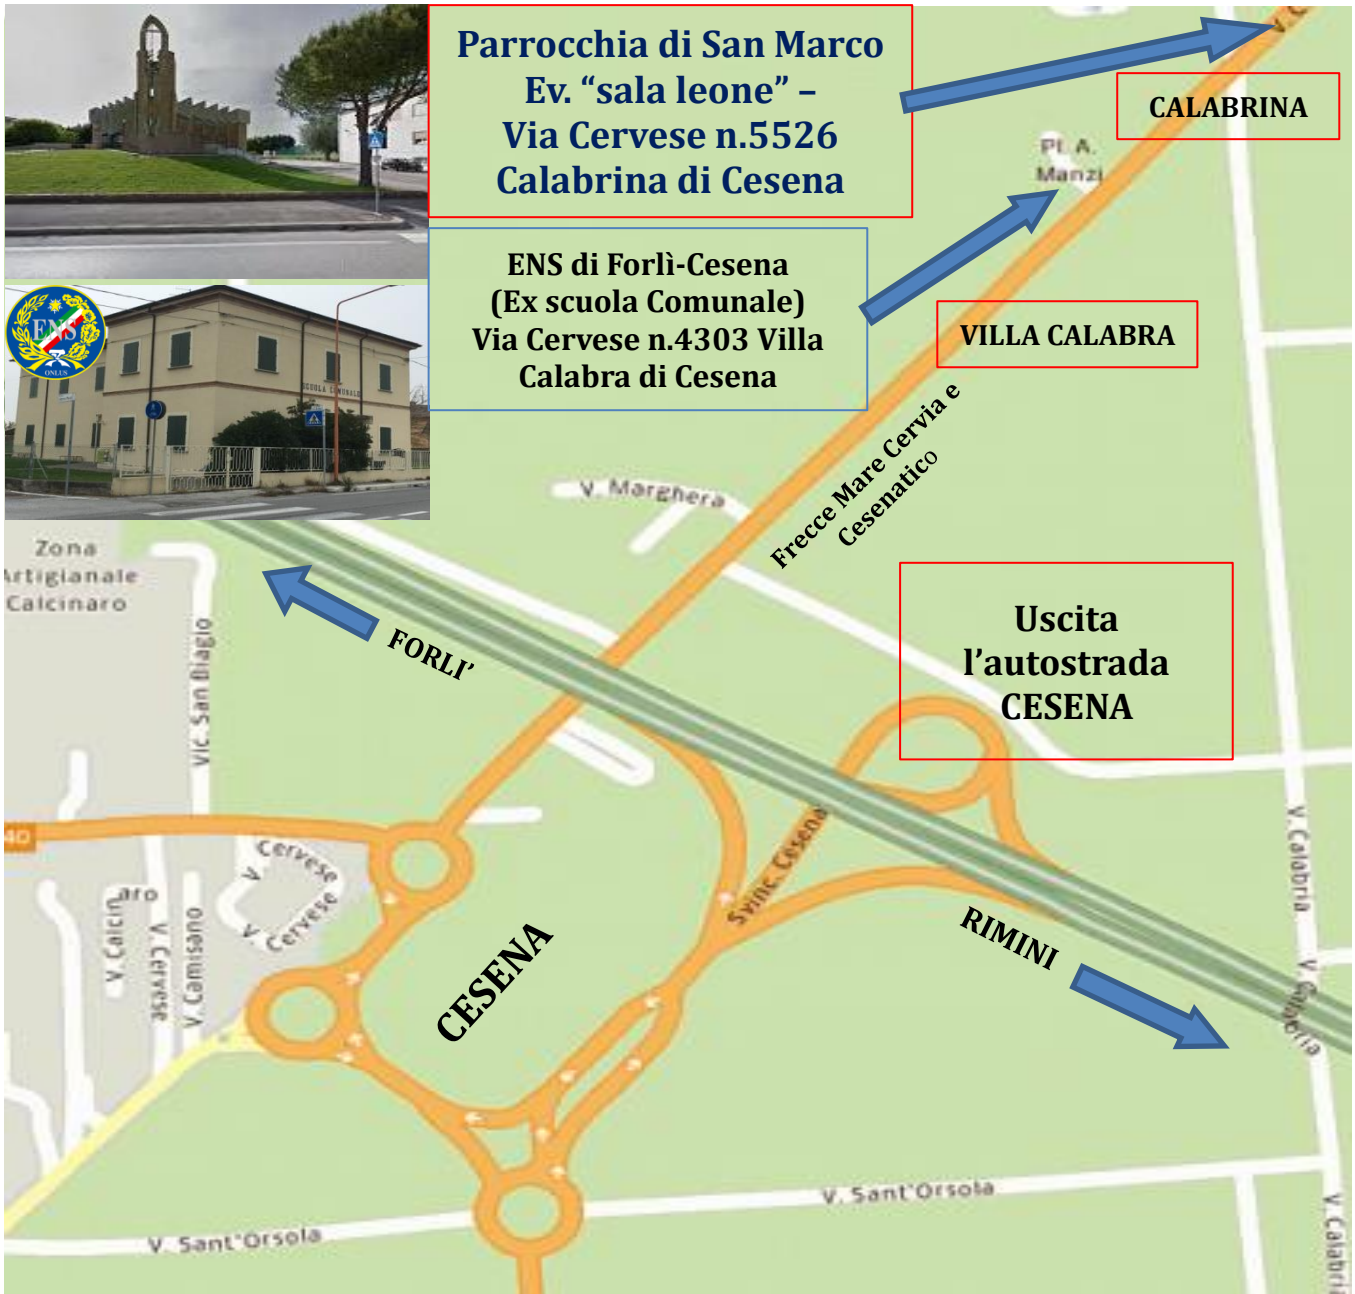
Parrocchia di San Marco Ev. “sala leone” – Via Cervese n.5526 Calabrina di Cesena

CALABRINA

Pl. A. Manzi

ENS di Forlì-Cesena (Ex scuola Comunale) Via Cervese n.4303 Villa Calabra di Cesena

ENS

ONLUS

SCUOLA COMUNALE

VILLA CALABRA

Frecce Mare Cervia e Cesenatico

V. Marghera

Zona Artigianale Calcinaro

FORLI’

Uscita l’autostrada CESENA

Vic. San Biagio

40

Cervese

V. Cervese

V. Calcinaro

V. Cervese

V. Camisano

Svinc. Cesena

CESENA

RIMINI

V. Calabria

V. Calabria

V. Sant'Orsola

V. Sant'Orsola

V. Calabria